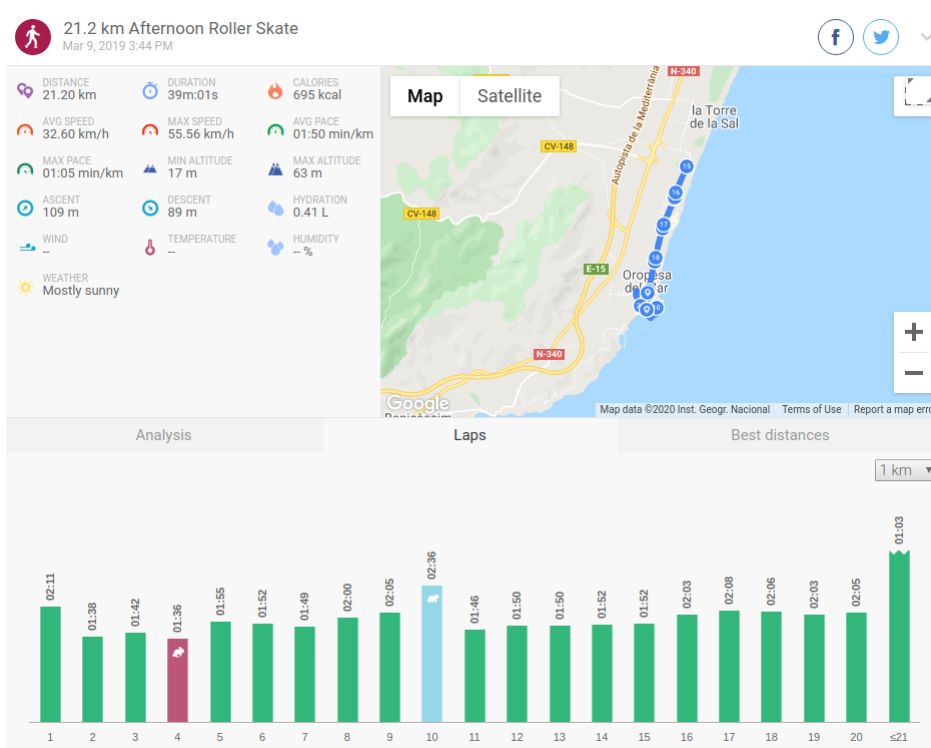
21.2 km Afternoon Roller Skate
Mar 9, 2019 3:44 PM

DISTANCE
21.20 km

DURATION
39m:01s

CALORIES
695 kcal

AVG SPEED
32.60 km/h

MAX SPEED
55.56 km/h

AVG PACE
01:50 min/km

MAX PACE
01:05 min/km

MIN ALTITUDE
17 m

MAX ALTITUDE
63 m

ASCENT
109 m

DESCENT
89 m

HYDRATION
0.41 L

WIND
--

TEMPERATURE
--

HUMIDITY
-- %

WEATHER
Mostly sunny

Map Satellite

N-340
la Torre de la Sal
Autopista de la Mediterrània
CV-148
CV-148
E-15
Oropesa del Mar
N-340
15 16 17 18 19
Google
Map data ©2020 Inst. Geogr. Nacional Terms of Use Report a map erro

Analysis Laps Best distances

1 km

| 1 | 2 | 3 | 4 | 5 | 6 | 7 | 8 | 9 | 10 | 11 | 12 | 13 | 14 | 15 | 16 | 17 | 18 | 19 | 20 | ≤21 |
|---|---|---|---|---|---|---|---|---|---|---|---|---|---|---|---|---|---|---|---|---|
| 02:11 | 01:38 | 01:42 | 01:36 | 01:55 | 01:52 | 01:49 | 02:00 | 02:05 | 02:36 | 01:46 | 01:50 | 01:50 | 01:52 | 01:52 | 02:03 | 02:08 | 02:06 | 02:03 | 02:05 | 01:03 |